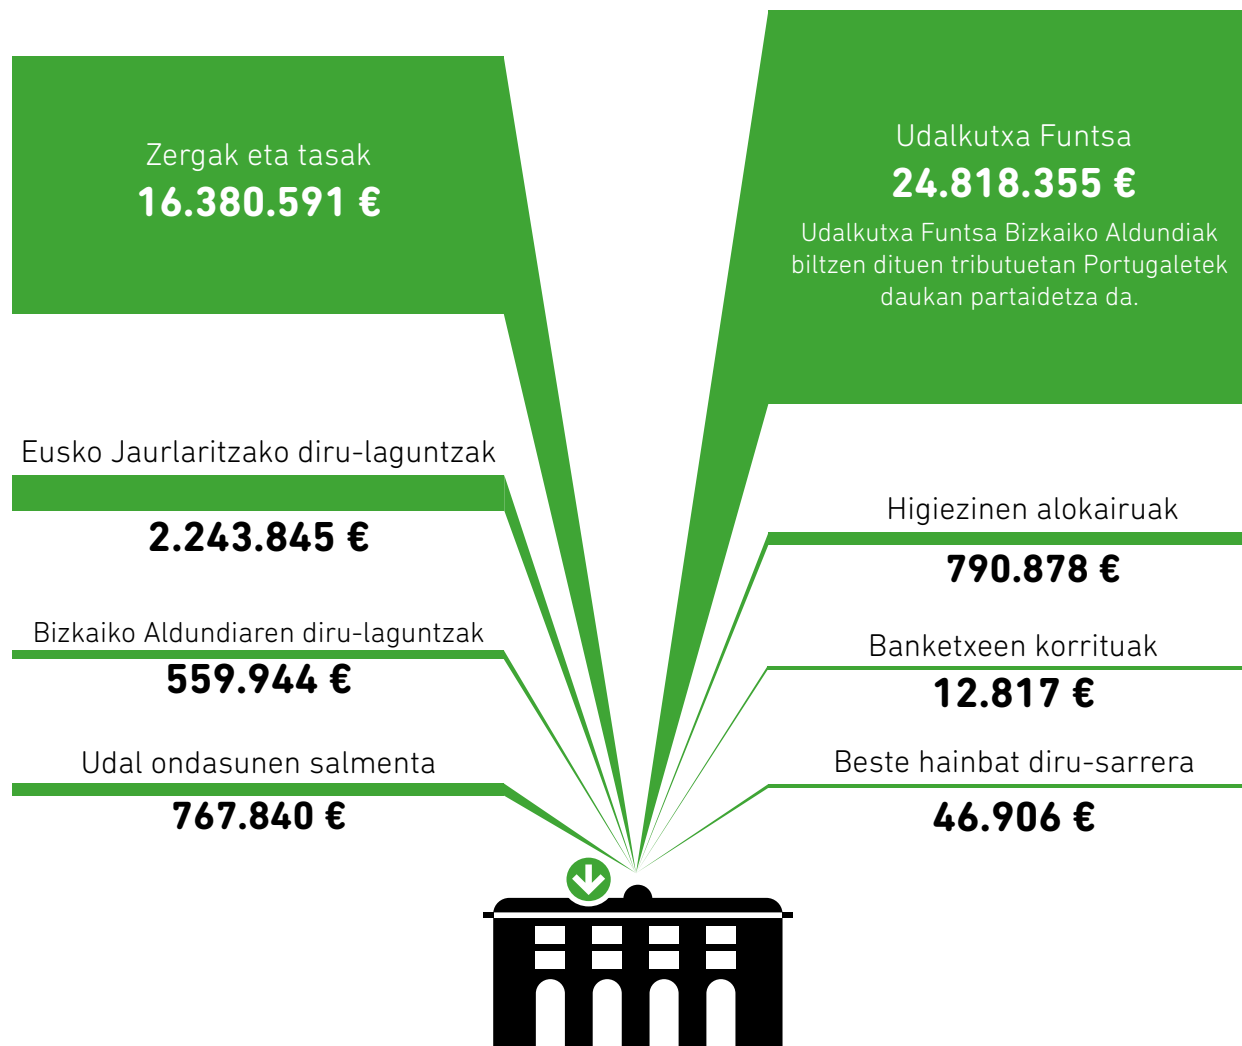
Zergak eta tasak
16.380.591 €

Udalkutxa Funtsa
24.818.355 €
Udalkutxa Funtsa Bizkaiko Aldundiak biltzen dituen tributuetan Portugaletek daukan partaidetza da.

Eusko Jaurlaritzako diru-laguntzak
2.243.845 €

Higiezinen alokairuak
790.878 €

Bizkaiko Aldundiaren diru-laguntzak
559.944 €

Banketxeen korrituak
12.817 €

Udal ondasunen salmenta
767.840 €

Beste hainbat diru-sarrera
46.906 €